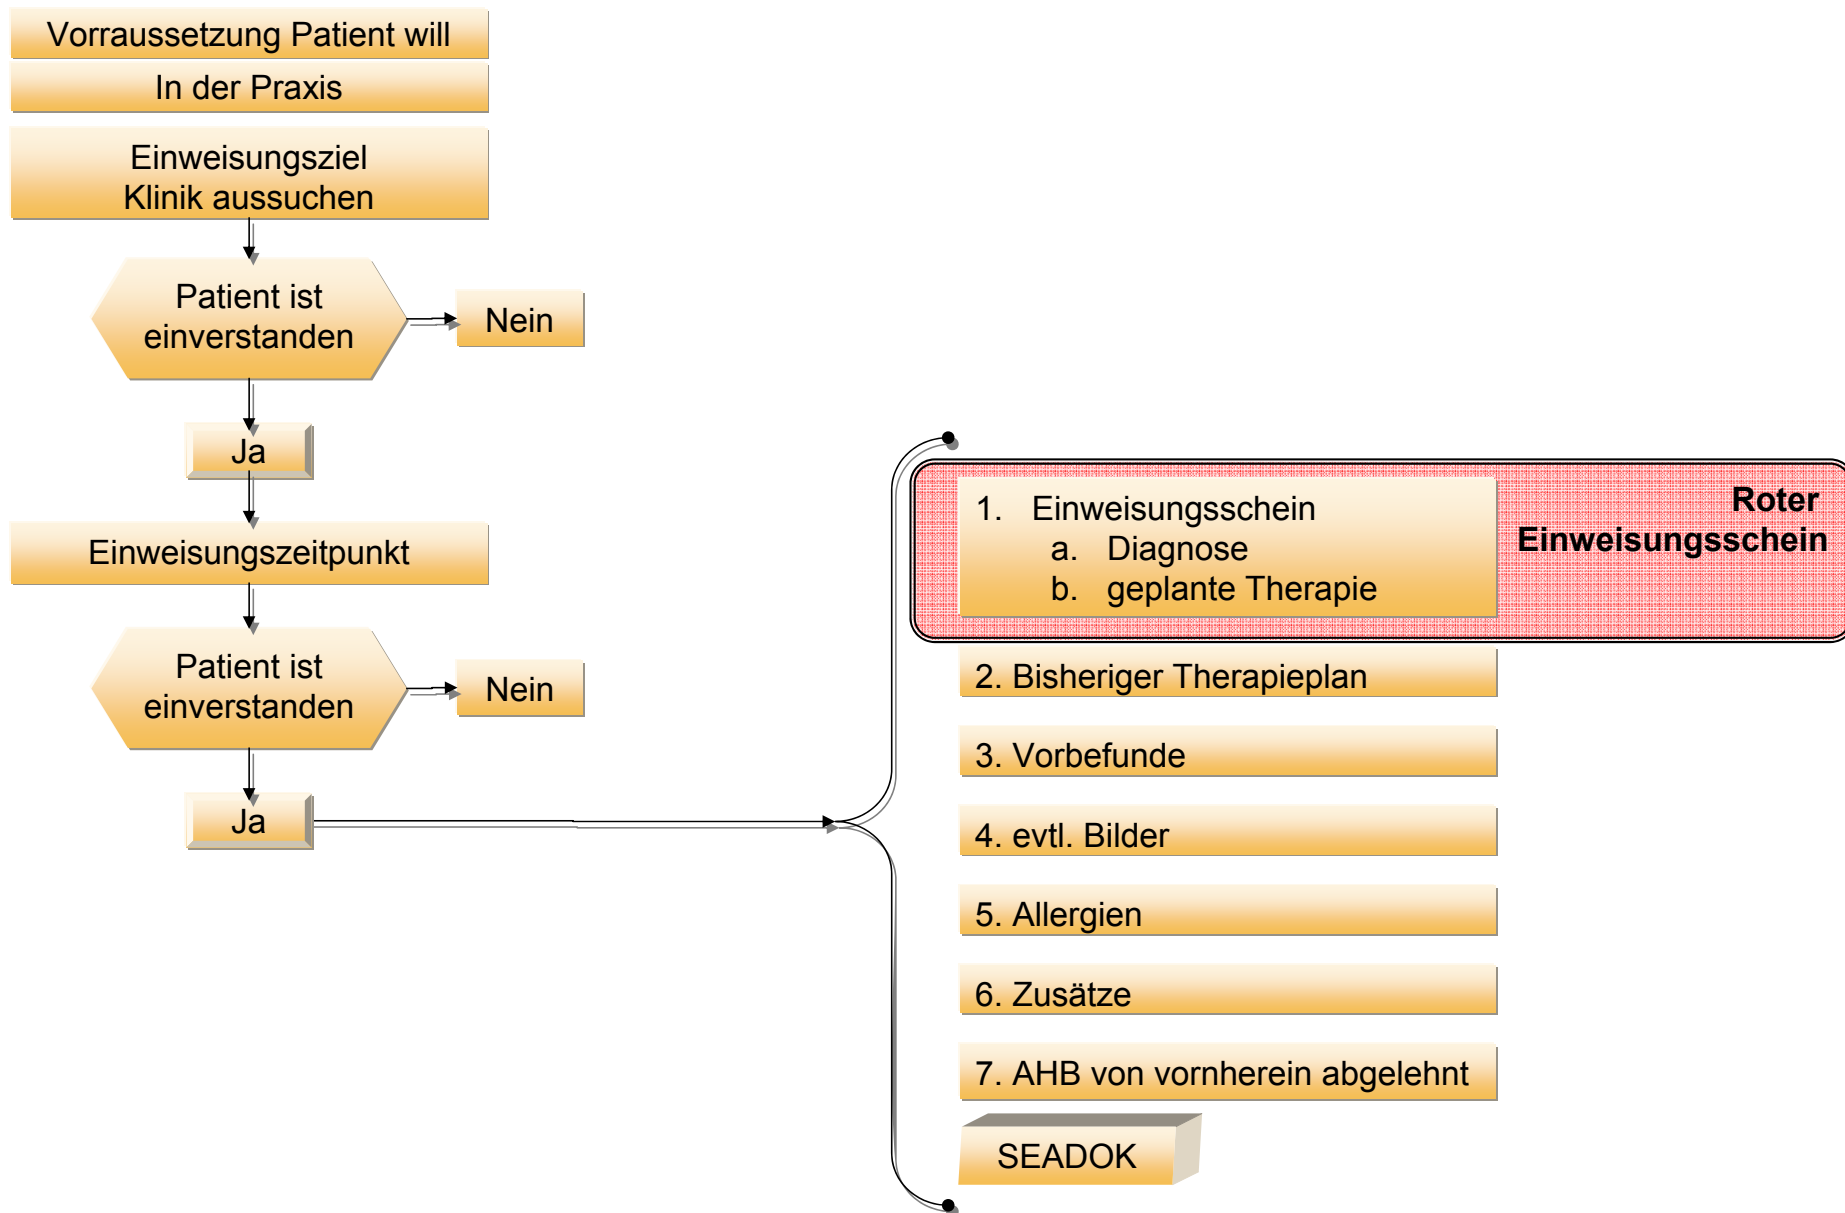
Vorraussetzung Patient will

In der Praxis

Einweisungsziel
Klinik aussuchen

Patient ist einverstanden

Nein

Ja

Einweisungszeitpunkt

Patient ist einverstanden

Nein

Ja

1. Einweisungsschein
a. Diagnose
b. geplante Therapie

Roter Einweisungsschein

2. Bisheriger Therapieplan

3. Vorbefunde

4. evtl. Bilder

5. Allergien

6. Zusätze

7. AHB von vornherein abgelehnt

SEADOK